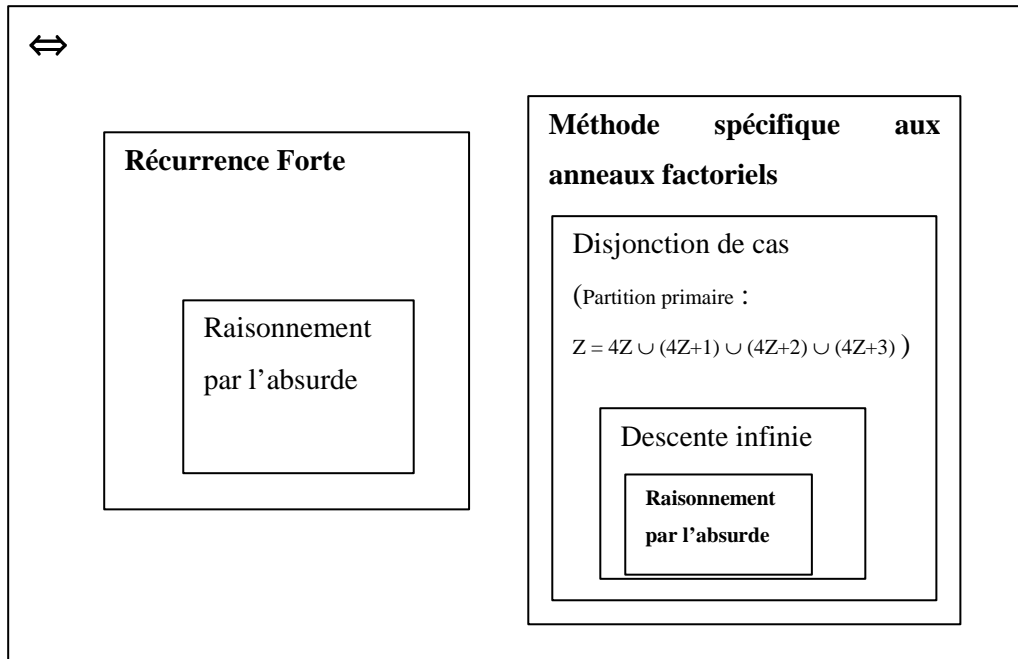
$\Leftrightarrow$

Récurrence Forte

Raisonnement par l'absurde

Méthode spécifique aux anneaux factoriels

Disjonction de cas

(Partition primaire :

$Z = 4Z \cup (4Z+1) \cup (4Z+2) \cup (4Z+3)$ )

Descente infinie

Raisonnement par l'absurde